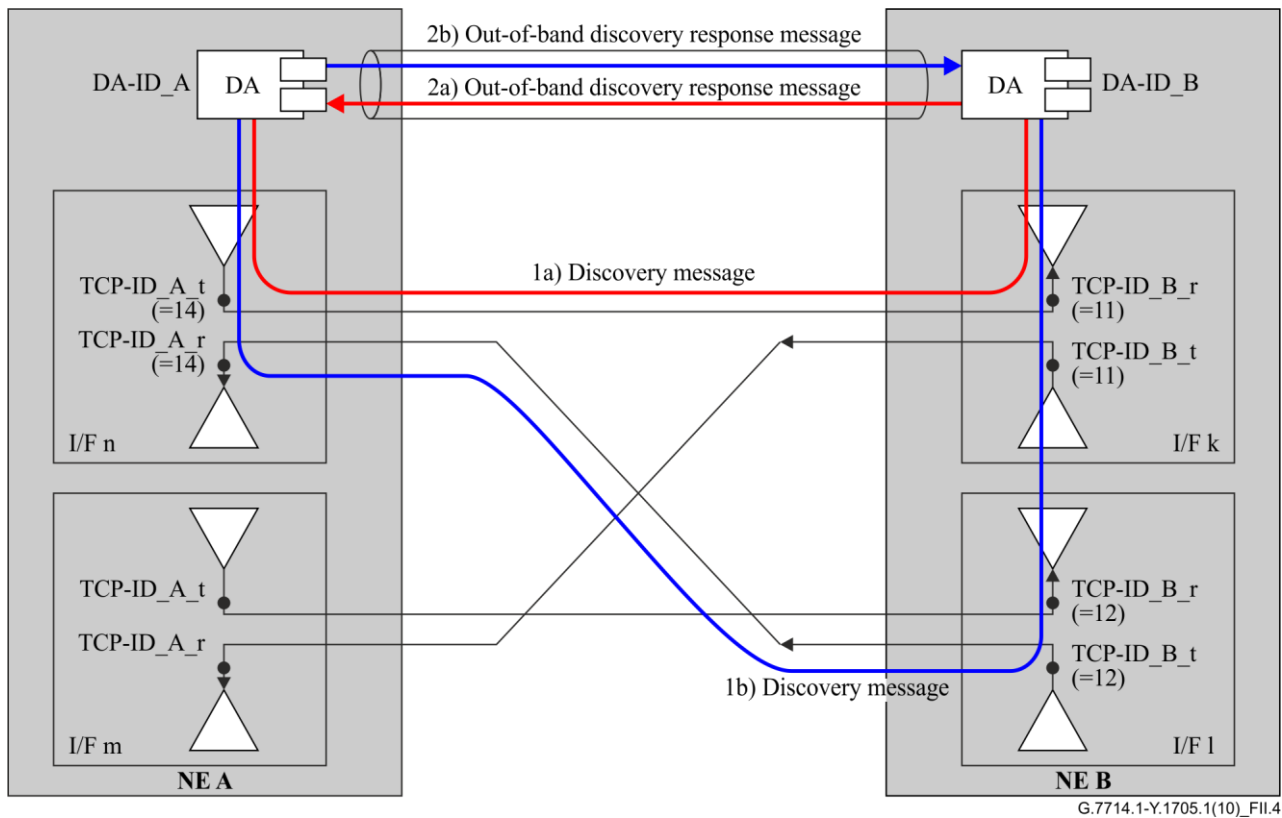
2b) Out-of-band discovery response message

DA-ID_A

DA

2a) Out-of-band discovery response message

DA

DA-ID_B

1a) Discovery message

TCP-ID_A_t (=14)

TCP-ID_A_r (=14)

I/F n

TCP-ID_B_r (=11)

TCP-ID_B_t (=11)

I/F k

TCP-ID_A_t

TCP-ID_A_r

I/F m

NE A

TCP-ID_B_r (=12)

TCP-ID_B_t (=12)

1b) Discovery message

I/F l

NE B

G.7714.1-Y.1705.1(10)_FII.4